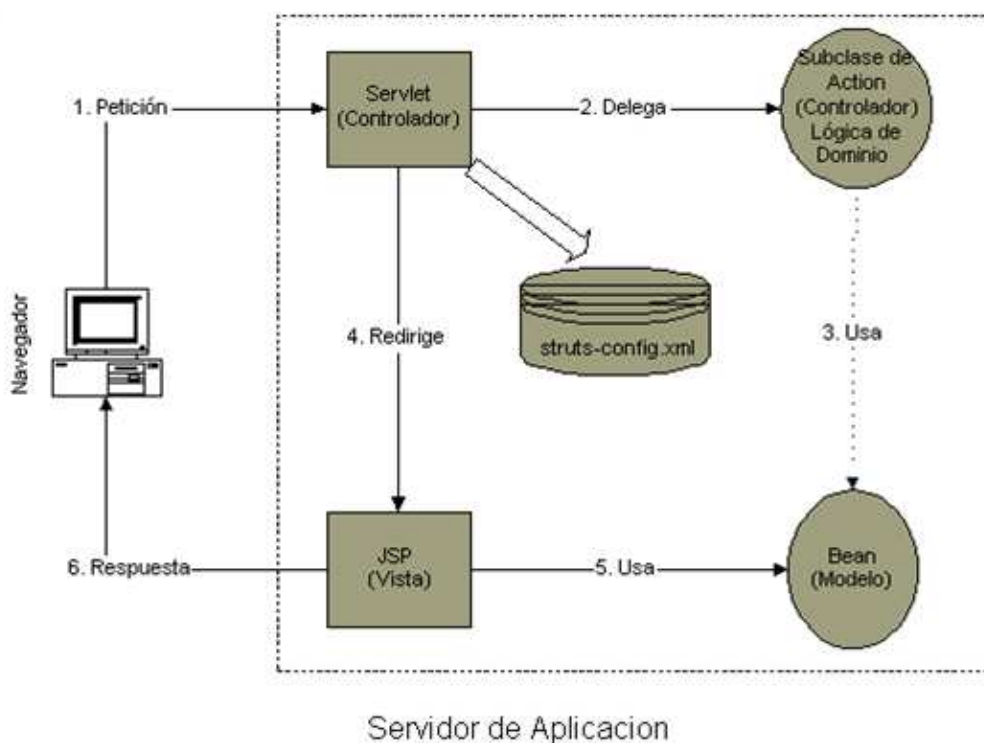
Navegador

1. Petición

Servlet (Controlador)

2. Delega

Subclase de Action (Controlador) Lógica de Dominio

struts-config.xml

4. Redirige

3. Usa

6. Respuesta

JSP (Vista)

5. Usa

Bean (Modelo)

Servidor de Aplicacion